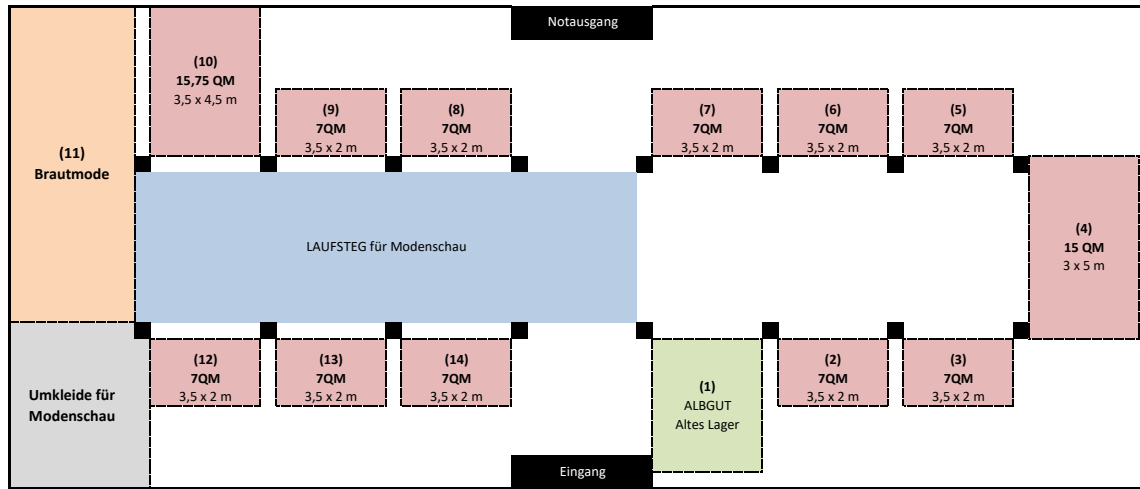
Notausgang

(11)
Brautmode

(10)
15,75 QM
3,5 x 4,5 m

(9)
7QM
3,5 x 2 m

(8)
7QM
3,5 x 2 m

(7)
7QM
3,5 x 2 m

(6)
7QM
3,5 x 2 m

(5)
7QM
3,5 x 2 m

LAUFSTEG für Modenschau

(4)
15 QM
3 x 5 m

Umkleide für Modenschau

(12)
7QM
3,5 x 2 m

(13)
7QM
3,5 x 2 m

(14)
7QM
3,5 x 2 m

(1)
ALBGUT
Altes Lager

(2)
7QM
3,5 x 2 m

(3)
7QM
3,5 x 2 m

Eingang